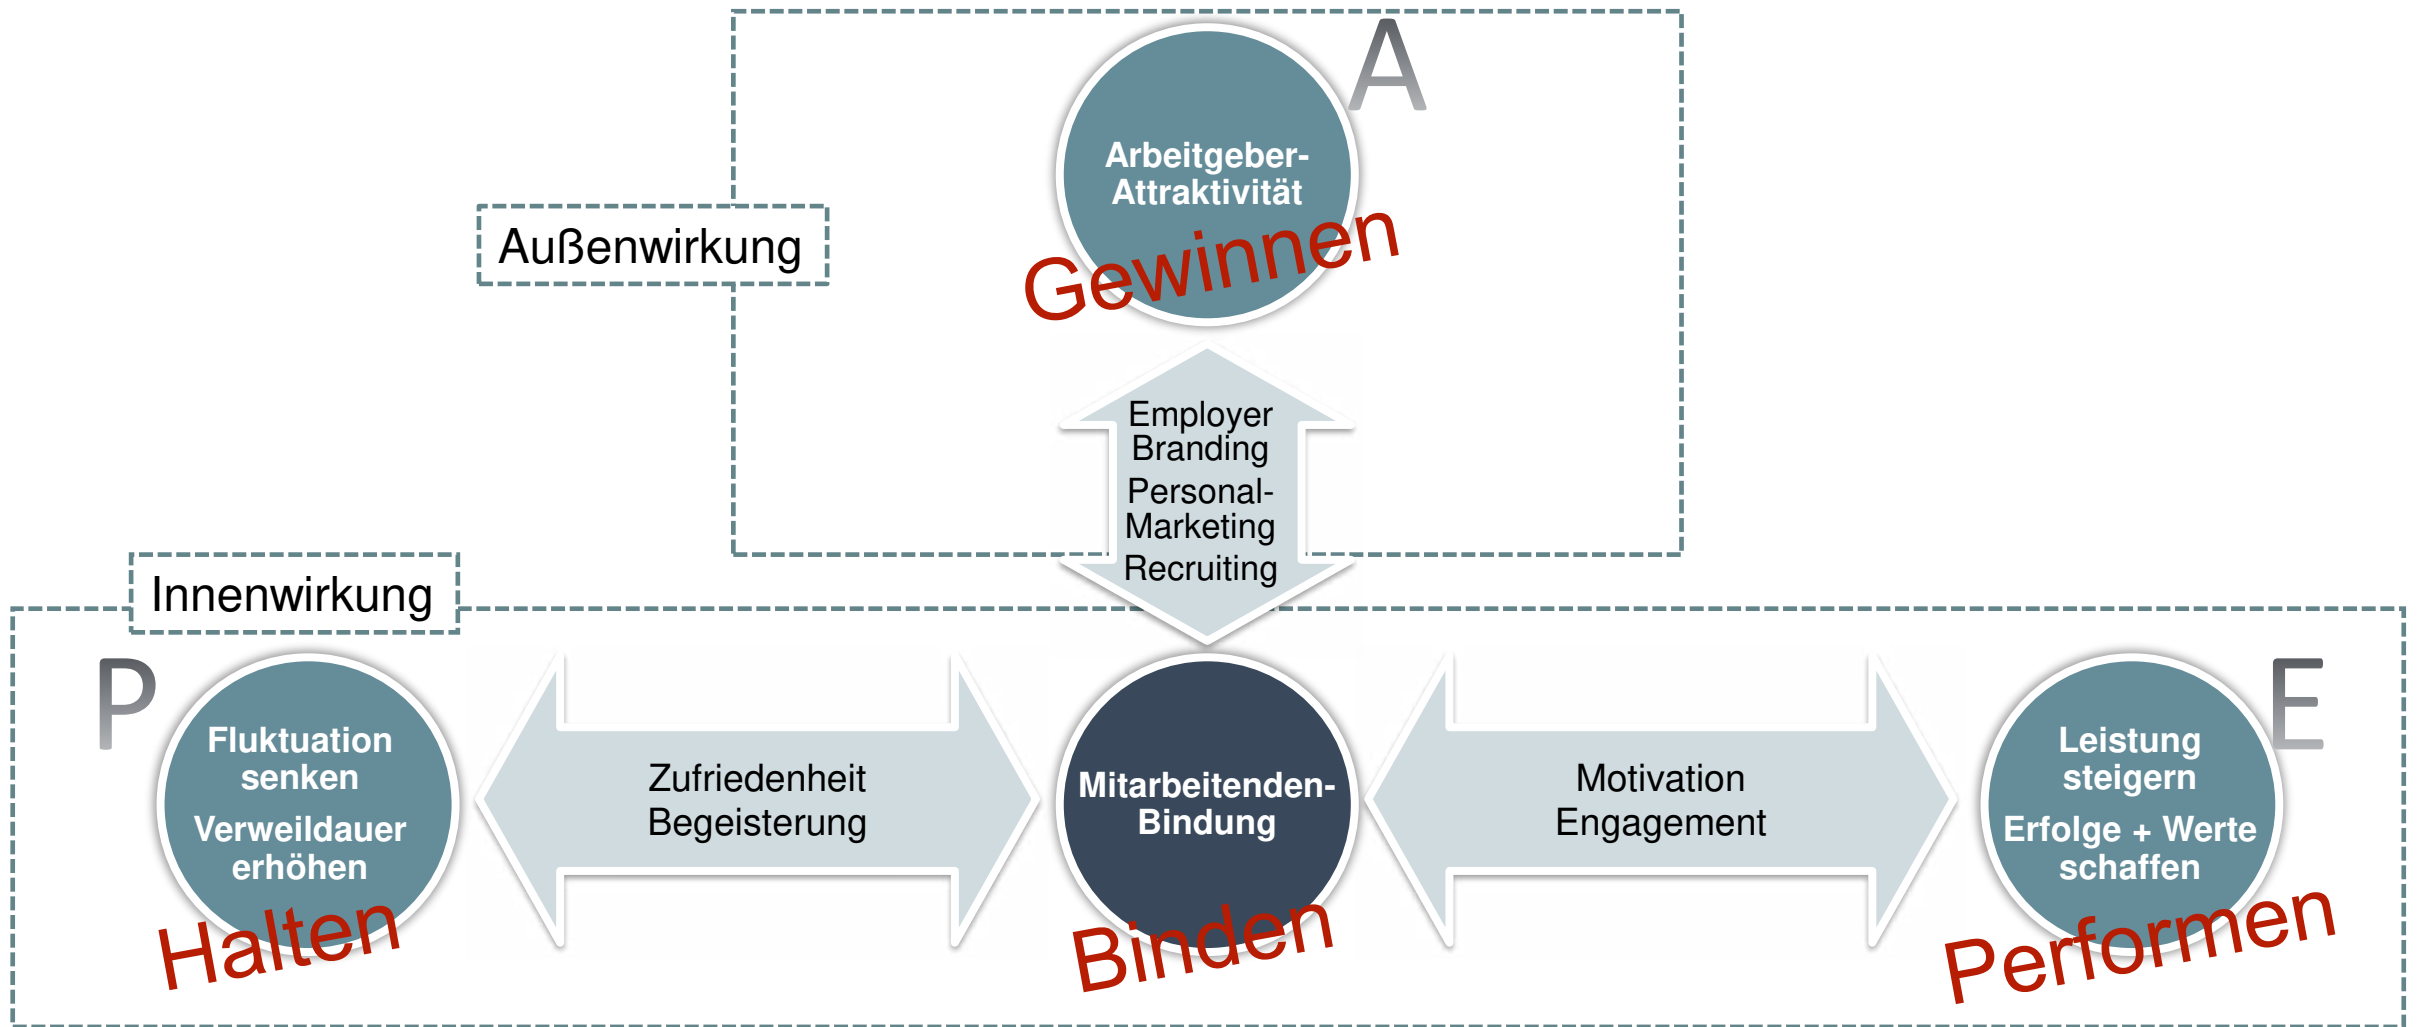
A

Arbeitgeber-Attraktivität

Gewinnen

Außenwirkung

Employer Branding

Personal-Marketing

Recruiting

Innenwirkung

P

Fluktuation senken

Verweildauer erhöhen

Halten

Zufriedenheit
Begeisterung

Mitarbeitenden-Bindung

Binden

Motivation
Engagement

E

Leistung steigern

Erfolge + Werte schaffen

Performen